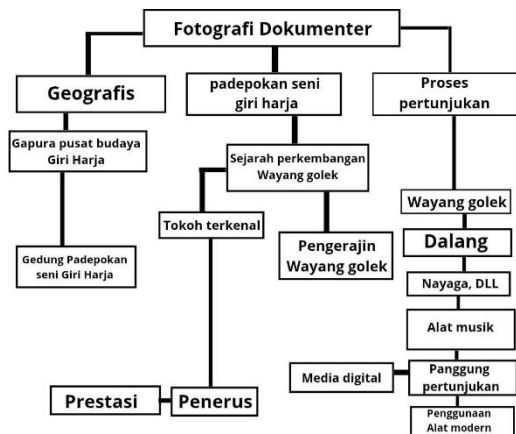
Fotografi Dokumenter

Geografis

Gapura pusat budaya Giri Harja

Gedung Padepokan seni Giri Harja

padepokan seni giri harja

Sejarah perkembangan Wayang golek

Tokoh terkenal

Pengerajin Wayang golek

Prestasi

Penerus

Proses pertunjukan

Wayang golek

Dalang

Nayaga, DLL

Alat musik

Media digital

Panggung pertunjukan

Penggunaan Alat modern